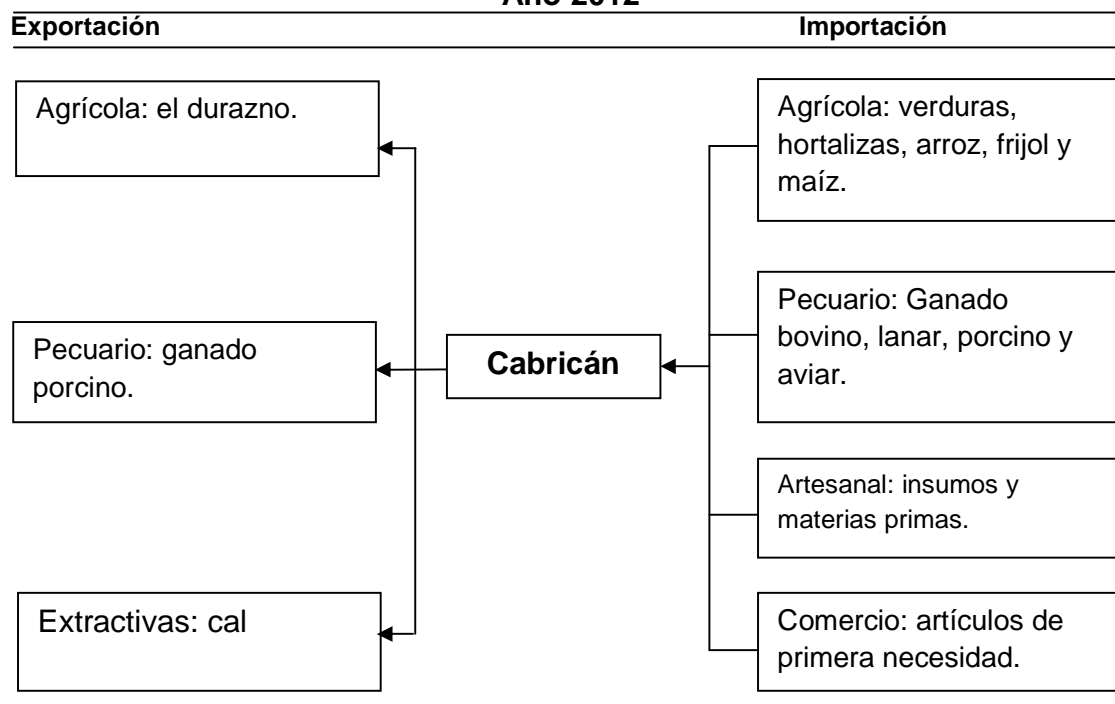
Año 2012
Exportación

Importación

Agrícola: el durazno.

Pecuario: ganado porcino.

Extractivas: cal

Cabricán

Agrícola: verduras, hortalizas, arroz, frijol y maíz.

Pecuario: Ganado bovino, lanar, porcino y aviar.

Artesanal: insumos y materias primas.

Comercio: artículos de primera necesidad.